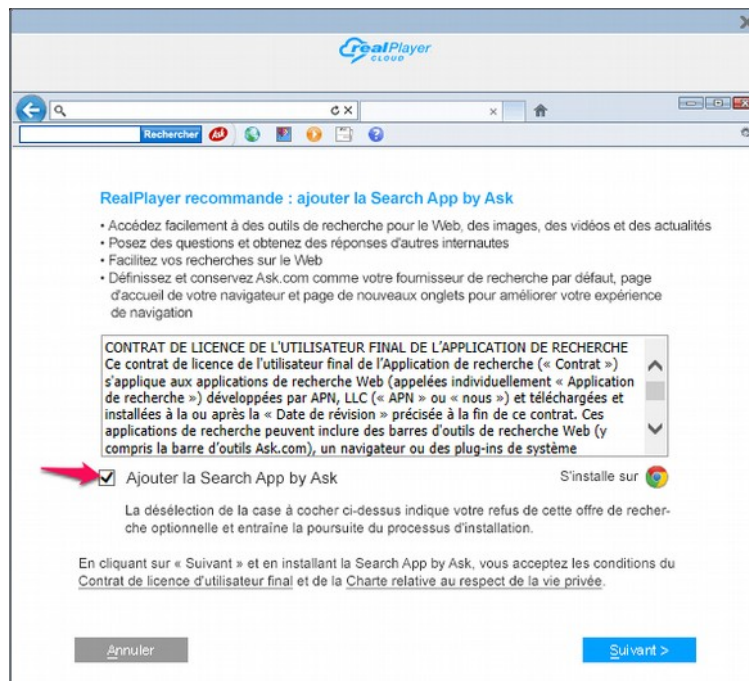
RealPlayer CLOUD

Rechercher

RealPlayer recommande : ajouter la Search App by Ask

• Accédez facilement à des outils de recherche pour le Web, des images, des vidéos et des actualités
• Posez des questions et obtenez des réponses d'autres internautes
• Facilitez vos recherches sur le Web
• Définissez et conservez Ask.com comme votre fournisseur de recherche par défaut, page d'accueil de votre navigateur et page de nouveaux onglets pour améliorer votre expérience de navigation

CONTRAT DE LICENCE DE L'UTILISATEUR FINAL DE L'APPLICATION DE RECHERCHE
Ce contrat de licence de l'utilisateur final de l'Application de recherche (« Contrat ») s'applique aux applications de recherche Web (appelées individuellement « Application de recherche ») développées par APN, LLC (« APN » ou « nous ») et téléchargées et installées à la ou après la « Date de révision » précisée à la fin de ce contrat. Ces applications de recherche peuvent inclure des barres d'outils de recherche Web (y compris la barre d'outils Ask.com), un navigateur ou des plug-ins de système

Ajouter la Search App by Ask

S'installe sur

La déselection de la case à cocher ci-dessus indique votre refus de cette offre de recherche optionnelle et entraîne la poursuite du processus d'installation.

En cliquant sur « Suivant » et en installant la Search App by Ask, vous acceptez les conditions du Contrat de licence d'utilisateur final et de la Charte relative au respect de la vie privée.

Annuler

Suivant >